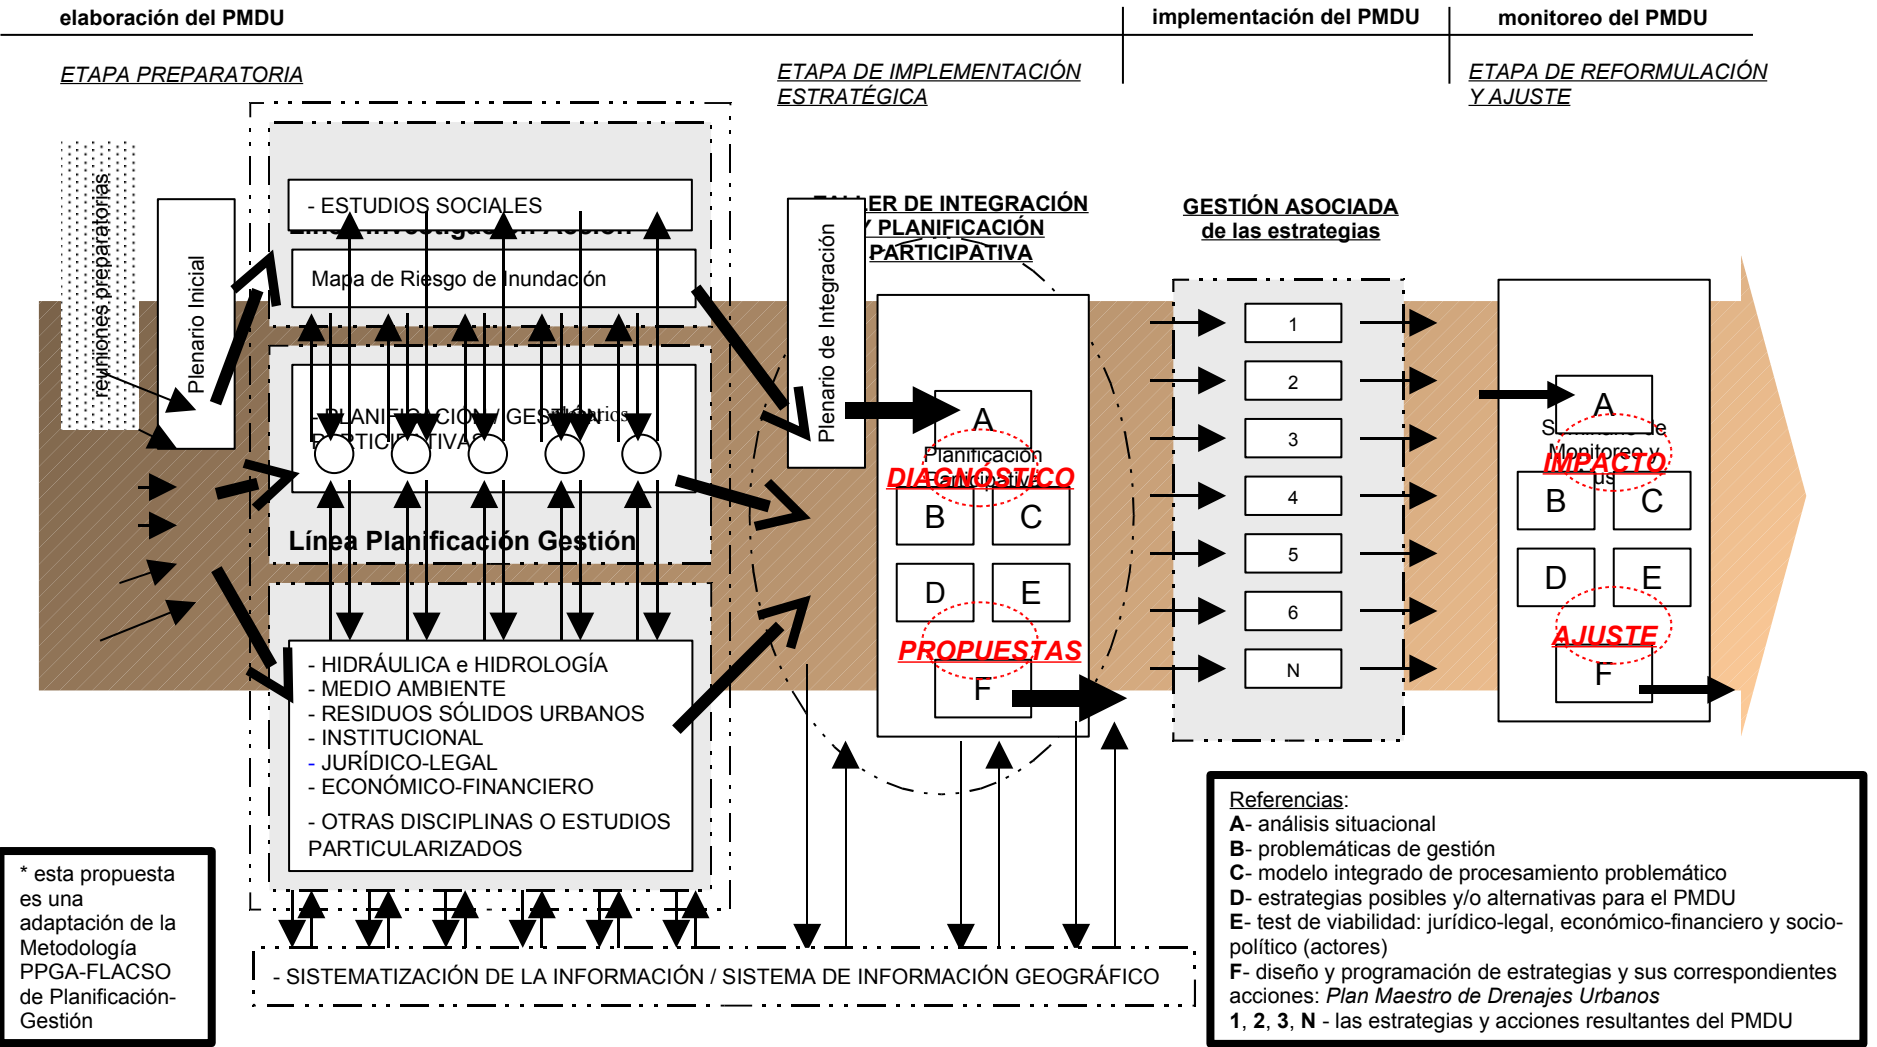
elaboración del PMDU

implementación del PMDU

monitoreo del PMDU

ETAPA PREPARATORIA

ETAPA DE IMPLEMENTACIÓN ESTRATÉGICA

ETAPA DE REFORMULACIÓN Y AJUSTE

reuniones preparatorias

Plenario Inicial

- ESTUDIOS SOCIALES

Línea Investigación Acción

Mapa de Riesgo de Inundación

- PLANIFICACIÓN / GESTIÓN PARTICIPATIVA

Línea Planificación Gestión

- HIDRÁULICA e HIDROLOGÍA
- MEDIO AMBIENTE
- RESIDUOS SÓLIDOS URBANOS
- INSTITUCIONAL
- JURÍDICO-LEGAL
- ECONÓMICO-FINANCIERO
- OTRAS DISCIPLINAS O ESTUDIOS PARTICULARIZADOS

Plenario de Integración

TALLER DE INTEGRACIÓN Y PLANIFICACIÓN PARTICIPATIVA

A
Planificación Participativa
DIAGNÓSTICO
B C
D E
PROPUESTAS
F

GESTIÓN ASOCIADA de las estrategias

1
2
3
4
5
6
N

A
S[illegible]de Monitoreo y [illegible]
IMPACTO
B C
D E
AJUSTE
F

- SISTEMATIZACIÓN DE LA INFORMACIÓN / SISTEMA DE INFORMACIÓN GEOGRÁFICO

* esta propuesta es una adaptación de la Metodología PPGA-FLACSO de Planificación-Gestión

Referencias:
A- análisis situacional
B- problemáticas de gestión
C- modelo integrado de procesamiento problemático
D- estrategias posibles y/o alternativas para el PMDU
E- test de viabilidad: jurídico-legal, económico-financiero y socio-político (actores)
F- diseño y programación de estrategias y sus correspondientes acciones: Plan Maestro de Drenajes Urbanos
1, 2, 3, N - las estrategias y acciones resultantes del PMDU